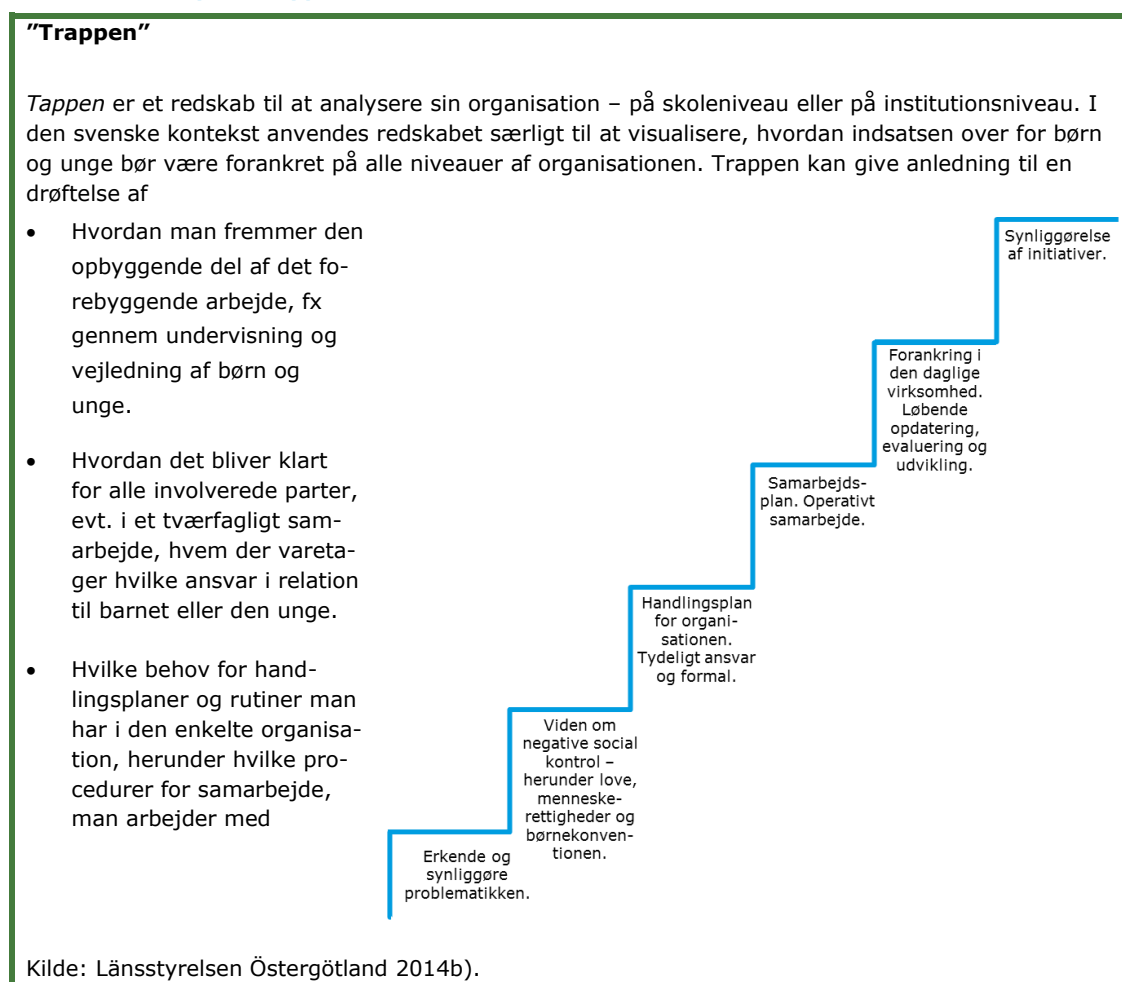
"Trappen"

*Tappen* er et redskab til at analysere sin organisation – på skoleniveau eller på institutionsniveau. I den svenske kontekst anvendes redskabet særligt til at visualisere, hvordan indsatsen over for børn og unge bør være forankret på alle niveauer af organisationen. Trappen kan give anledning til en drøftelse af

- Hvordan man fremmer den opbyggende del af det forebyggende arbejde, fx gennem undervisning og vejledning af børn og unge.
- Hvordan det bliver klart for alle involverede parter, evt. i et tværfagligt samarbejde, hvem der varetager hvilke ansvar i relation til barnet eller den unge.
- Hvilke behov for handlingsplaner og rutiner man har i den enkelte organisation, herunder hvilke procedurer for samarbejde, man arbejder med

Synliggørelse af initiativer.

Forankring i den daglige virksomhed. Løbende opdatering, evaluering og udvikling.

Samarbejdsplan. Operativt samarbejde.

Handlingsplan for organisationen. Tydeligt ansvar og formal.

Viden om negative social kontrol – herunder love, menneskerettigheder og børnekonventionen.

Erkende og synliggøre problematikken.

Kilde: Länsstyrelsen Östergötland 2014b).